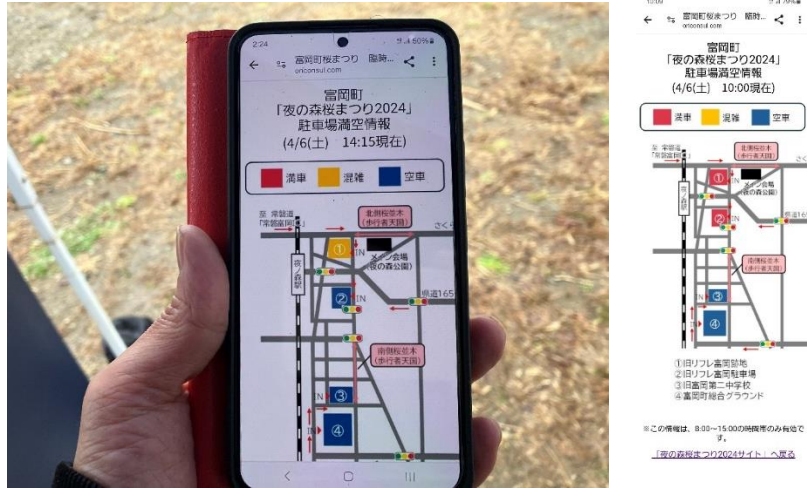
2:24
富岡町桜まつり 臨時...
oriconsul.com

富岡町
「夜の森桜まつり2024」
駐車場満空情報
(4/6(土) 14:15現在)

満車 混雑 空車

至 常磐道
「常磐富岡IC」

北側桜並木
(歩行者天国)

さくら

①
IN
メイン会場
(夜の森公園)

夜ノ森駅

②
IN

県道165

南側桜並木
(歩行者天国)

IN
③

④

富岡町
「夜の森桜まつり2024」
駐車場満空情報
(4/6(土) 10:00現在)

満車 混雑 空車

至 常磐道
「常磐富岡IC」

北側桜並木
(歩行者天国)

①
メイン会場
(夜の森公園)

②

夜ノ森駅

南側桜並木
(歩行者天国)

③

④

①旧リフレ富岡跡地
②旧リフレ富岡駐車場
③旧富岡第二中学校
④富岡町総合グラウンド

※この情報は、8:00～15:00の時間帯のみ有効です。

「夜の森桜まつり2024サイト」へ戻る